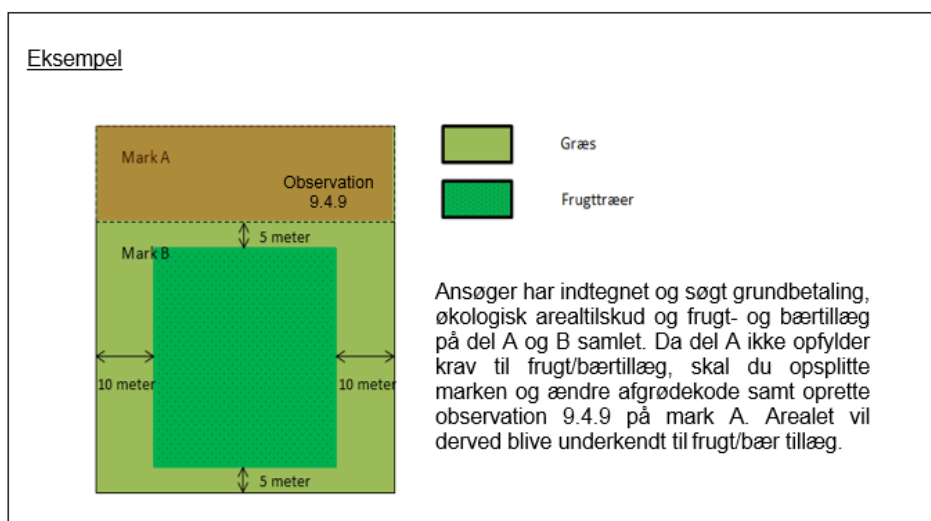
Eksempel

Mark A

Observation 9.4.9

5 meter

Mark B

10 meter

10 meter

5 meter

Græs

Frugttræer

Ansøger har indtegnet og søgt grundbetaling, økologisk arealtilskud og frugt- og bærtillæg på del A og B samlet. Da del A ikke opfylder krav til frugt/bærtillæg, skal du opsplitte marken og ændre afgrødekode samt oprette observation 9.4.9 på mark A. Arealet vil derved blive underkendt til frugt/bær tillæg.